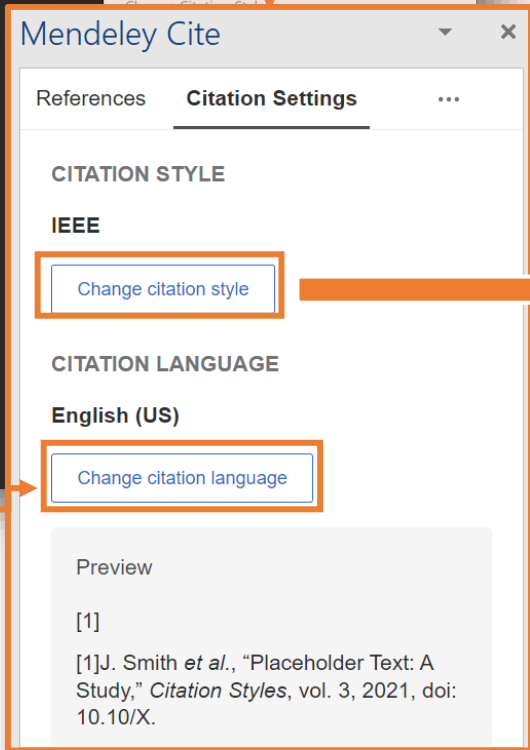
Mendeley Cite

References

Citation Settings

•••

CITATION STYLE

IEEE

Change citation style

CITATION LANGUAGE

English (US)

Change citation language

Preview

[1]

[1]J. Smith *et al.*, “Placeholder Text: A Study,” *Citation Styles*, vol. 3, 2021, doi: 10.10/X.